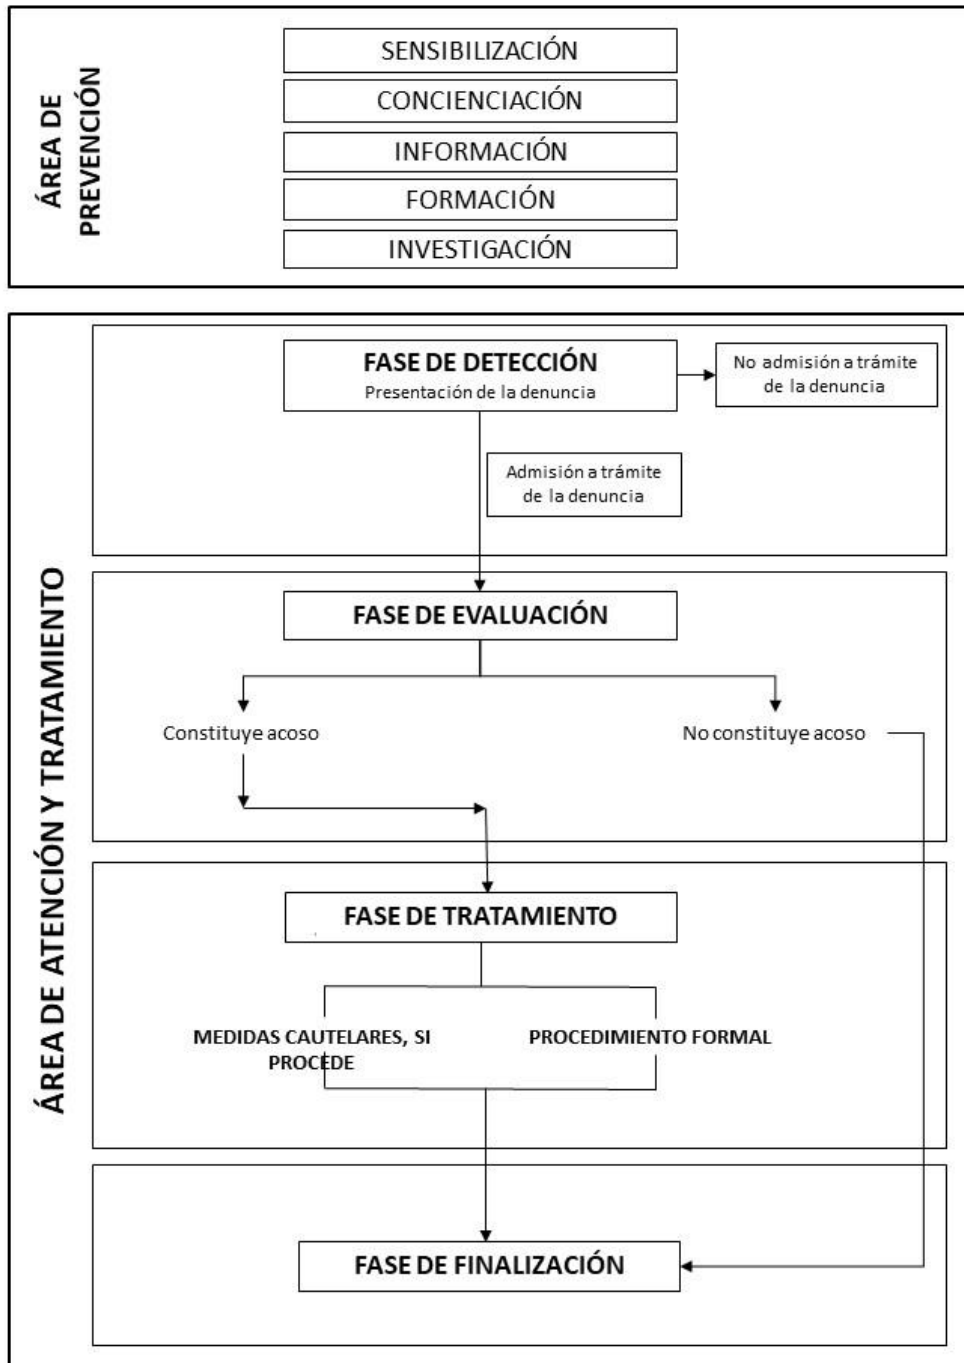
ÁREA DE PREVENCIÓN

SENSIBILIZACIÓN

CONCIENCIACIÓN

INFORMACIÓN

FORMACIÓN

INVESTIGACIÓN

ÁREA DE ATENCIÓN Y TRATAMIENTO

FASE DE DETECCIÓN
Presentación de la denuncia

No admisión a trámite de la denuncia

Admisión a trámite de la denuncia

FASE DE EVALUACIÓN

Constituye acoso

No constituye acoso

FASE DE TRATAMIENTO

MEDIDAS CAUTELARES, SI PROCEDE

PROCEDIMIENTO FORMAL

FASE DE FINALIZACIÓN